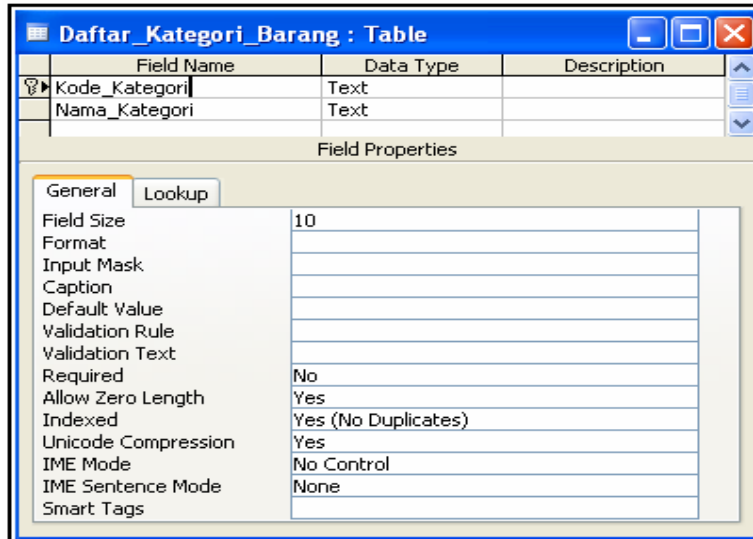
Daftar_Kategori_Barang : Table

| Field Name | Data Type | Description |
|---|---|---|
| Kode_Kategori | Text | |
| Nama_Kategori | Text | |

Field Properties

General Lookup

| | |
|---|---|
| Field Size | 10 |
| Format | |
| Input Mask | |
| Caption | |
| Default Value | |
| Validation Rule | |
| Validation Text | |
| Required | No |
| Allow Zero Length | Yes |
| Indexed | Yes (No Duplicates) |
| Unicode Compression | Yes |
| IME Mode | No Control |
| IME Sentence Mode | None |
| Smart Tags | |